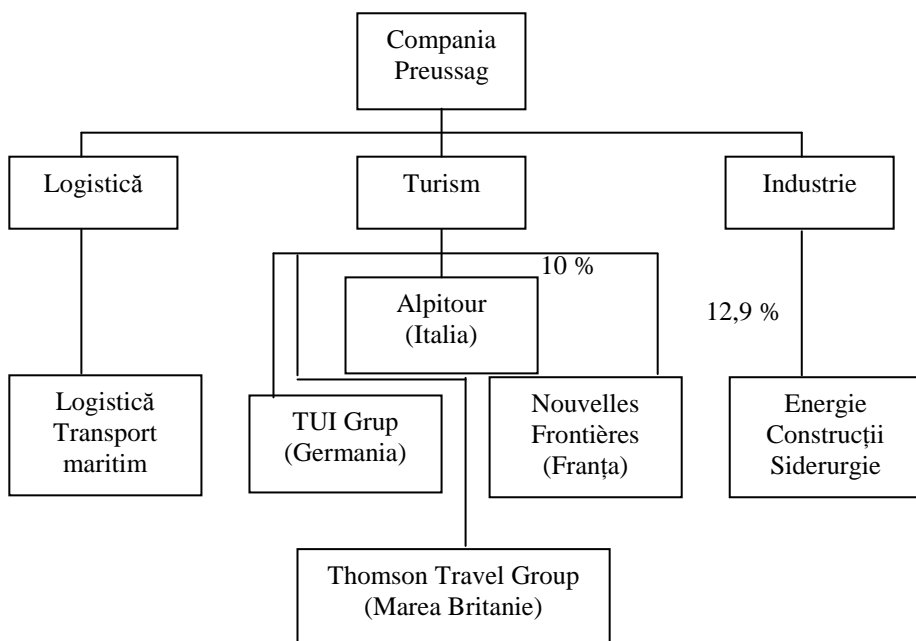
Compania Preussag

Logistică

Turism

Industrie

10 %

Alpitour (Italia)

12,9 %

Logistică Transport maritim

TUI Grup (Germania)

Nouvelles Frontières (Franța)

Energie Construcții Siderurgie

Thomson Travel Group (Marea Britanie)